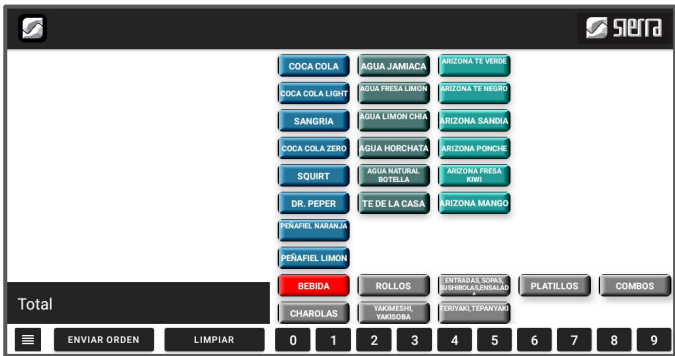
sierra

COCA COLA
AGUA JAMAICA
ARIZONA TE VERDE
COCA COLA LIGHT
AGUA FRESA LIMON
ARIZONA TE NEGRO
SANGRIA
AGUA LIMON CHIA
ARIZONA SANDIA
COCA COLA ZERO
AGUA HORCHATA
ARIZONA PONCHE
SQUIRT
AGUA NATURAL BOTELLA
ARIZONA FRESA KIWI
DR. PEPER
TE DE LA CASA
ARIZONA MANGO
PEÑAFIEL NARANJA
PEÑAFIEL LIMON

Total

BEBIDA
ROLLOS
ENTRADAS, SOPAS, SUSHIBOLAS,ENSALAD
PLATILLOS
COMBOS
CHAROLAS
YAKIMESHI, YAKISOBA
TERIYAKI, TEPANYAKI

ENVIAR ORDEN
LIMPIAR
0
1
2
3
4
5
6
7
8
9